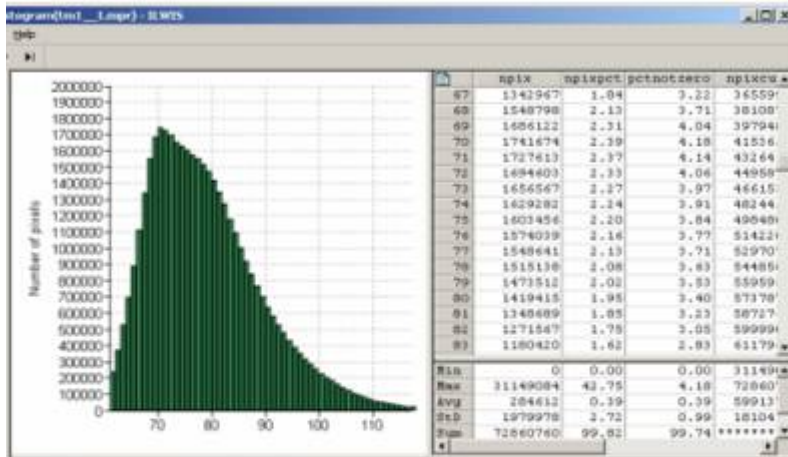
stogram(tm1__1.mpr) - ILWIS

Help

2000000
1900000
1800000
1700000
1600000
1500000
1400000
1300000
1200000
1100000
1000000
900000
800000
700000
600000
500000
400000
300000
200000
100000
0

Number of pixels

70 80 90 100 110

| | npix | npixpct | pctnotzero | npixcu |
|---|---|---|---|---|
| 67 | 1342967 | 1.84 | 3.22 | 36559 |
| 68 | 1548798 | 2.13 | 3.71 | 38108 |
| 69 | 1686122 | 2.31 | 4.04 | 39794 |
| 70 | 1741674 | 2.39 | 4.18 | 41536 |
| 71 | 1727613 | 2.37 | 4.14 | 43264 |
| 72 | 1694403 | 2.33 | 4.06 | 44958 |
| 73 | 1656567 | 2.27 | 3.97 | 46615 |
| 74 | 1629282 | 2.24 | 3.91 | 48244 |
| 75 | 1603456 | 2.20 | 3.84 | 49848 |
| 76 | 1574039 | 2.16 | 3.77 | 51422 |
| 77 | 1548641 | 2.13 | 3.71 | 52970 |
| 78 | 1515138 | 2.08 | 3.63 | 54485 |
| 79 | 1473512 | 2.02 | 3.53 | 55959 |
| 80 | 1419415 | 1.95 | 3.40 | 57378 |
| 81 | 1348689 | 1.85 | 3.23 | 58727 |
| 82 | 1271547 | 1.75 | 3.05 | 59999 |
| 83 | 1180420 | 1.62 | 2.83 | 61179 |
| Min | 0 | 0.00 | 0.00 | 31149 |
| Max | 31149084 | 42.75 | 4.18 | 72860 |
| Avg | 284612 | 0.39 | 0.39 | 59913 |
| StD | 1979978 | 2.72 | 0.99 | 18104 |
| Sum | 72860760 | 99.82 | 99.74 | ******* |